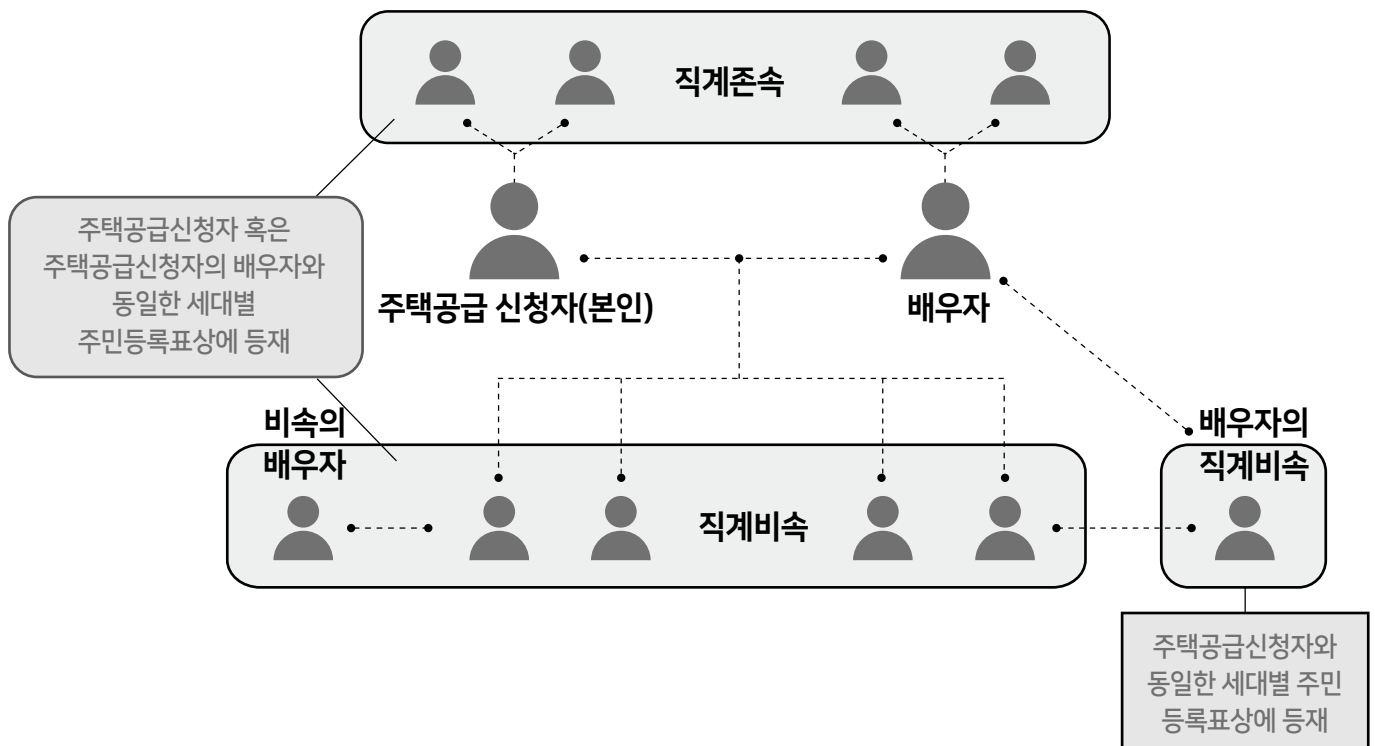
직계존속

주택공급신청자 혹은 주택공급신청자의 배우자와 동일한 세대별 주민등록표상에 등재

주택공급 신청자(본인)

배우자

비속의 배우자

배우자의 직계비속

직계비속

주택공급신청자와 동일한 세대별 주민 등록표상에 등재